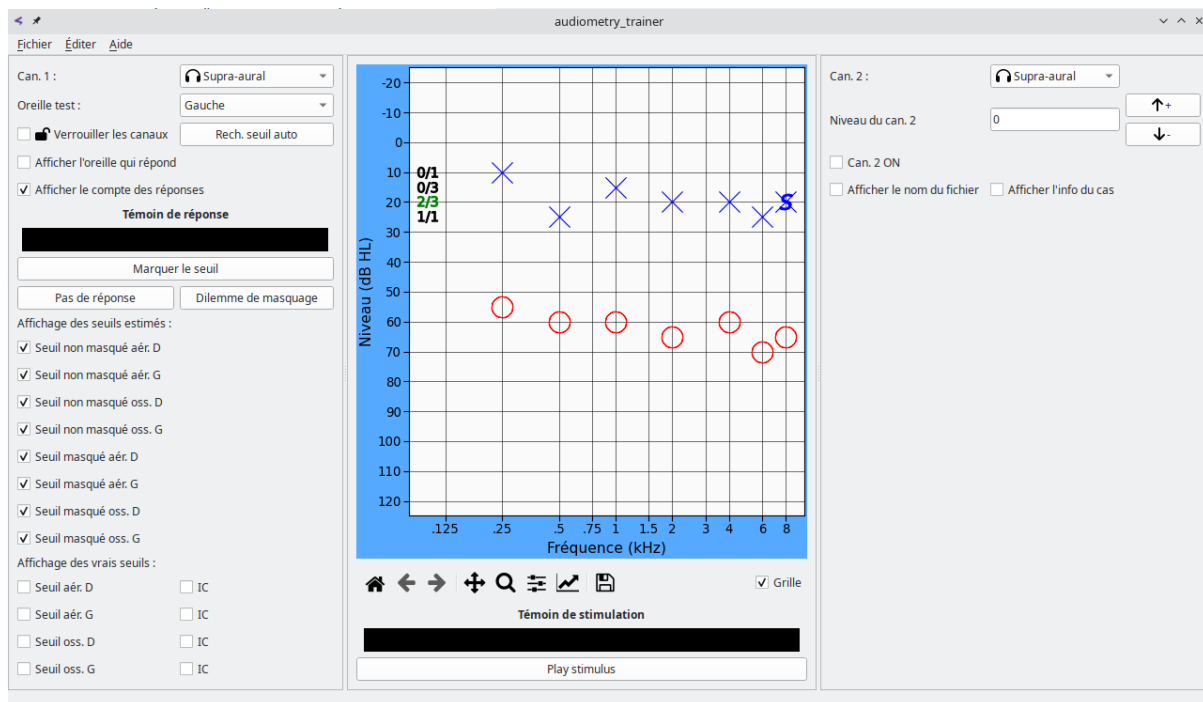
audiometry_trainer

Fichier Éditer Aide

Can. 1 : Supra-aural
Oreille test : Gauche
Verrouiller les canaux Rech. seuil auto
Afficher l'oreille qui répond
Afficher le compte des réponses
Témoin de réponse
Marquer le seuil
Pas de réponse Dilemme de masquage
Affichage des seuils estimés :
Seuil non masqué aér. D
Seuil non masqué aér. G
Seuil non masqué oss. D
Seuil non masqué oss. G
Seuil masqué aér. D
Seuil masqué aér. G
Seuil masqué oss. D
Seuil masqué oss. G
Affichage des vrais seuils :
Seuil aér. D IC
Seuil aér. G IC
Seuil oss. D IC
Seuil oss. G IC

-20
-10
0
10
20
30
40
50
60
70
80
90
100
110
120
Niveau (dB HL)
0/1
0/3
2/3
1/1
S
.125 .25 .5 .75 1 1.5 2 3 4 6 8
Fréquence (kHz)

Grille
Témoin de stimulation
Play stimulus

Can. 2 : Supra-aural
Niveau du can. 2 0
↑+
↓-
Can. 2 ON
Afficher le nom du fichier Afficher l'info du cas